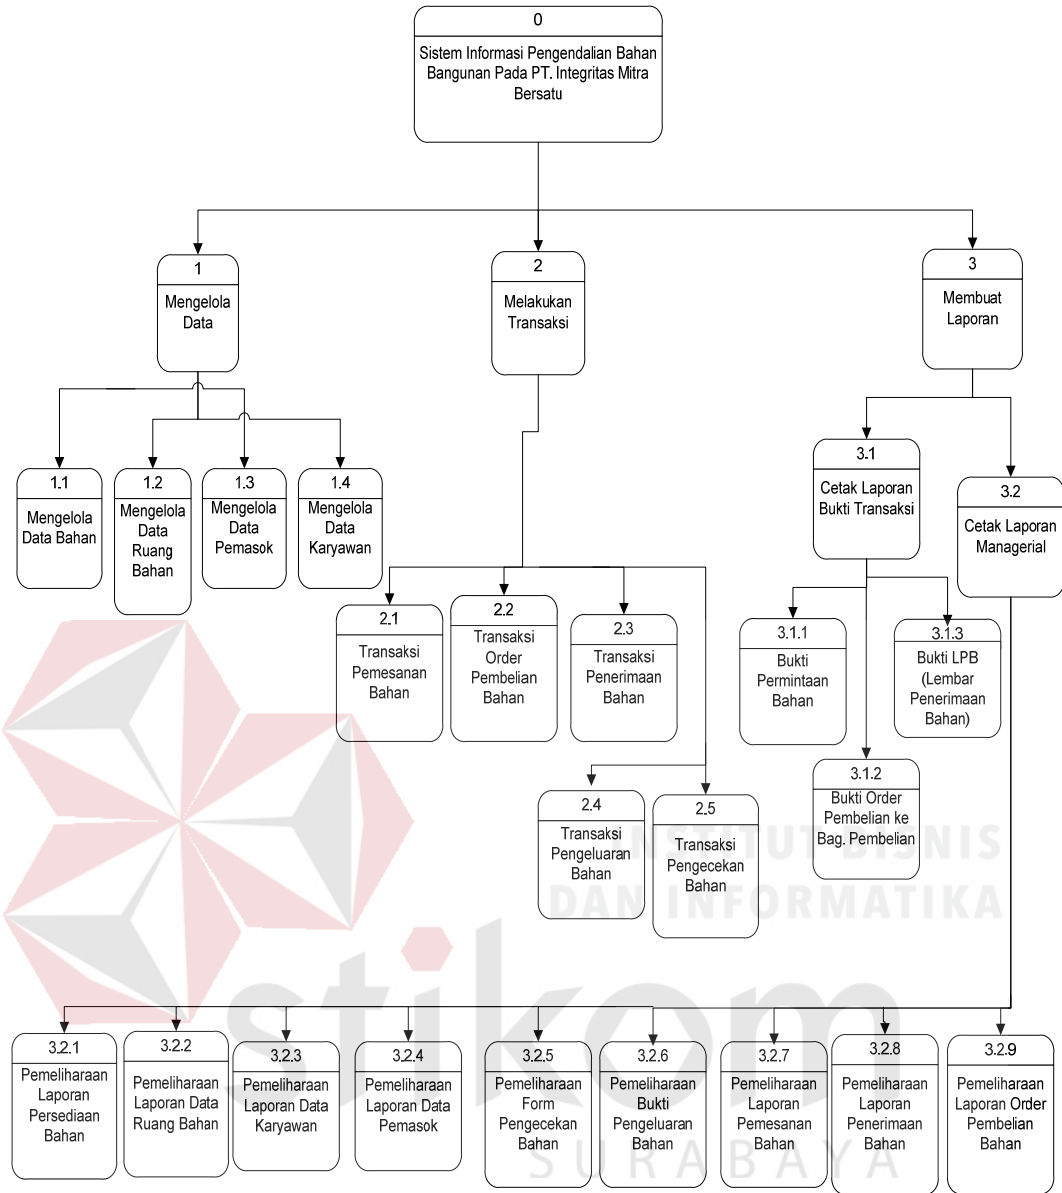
0
Sistem Informasi Pengendalian Bahan Bangunan Pada PT. Integritas Mitra Bersatu

1
Mengelola Data

2
Melakukan Transaksi

3
Membuat Laporan

1.1
Mengelola Data Bahan

1.2
Mengelola Data Ruang Bahan

1.3
Mengelola Data Pemasok

1.4
Mengelola Data Karyawan

2.1
Transaksi Pemesanan Bahan

2.2
Transaksi Order Pembelian Bahan

2.3
Transaksi Penerimaan Bahan

2.4
Transaksi Pengeluaran Bahan

2.5
Transaksi Pengecekan Bahan

3.1
Cetak Laporan Bukti Transaksi

3.2
Cetak Laporan Managerial

3.1.1
Bukti Permintaan Bahan

3.1.3
Bukti LPB (Lembar Penerimaan Bahan)

3.1.2
Bukti Order Pembelian ke Bag. Pembelian

INSTITUT BISNIS
DAN INFORMATIKA

stikom

3.2.1
Pemeliharaan Laporan Persediaan Bahan

3.2.2
Pemeliharaan Laporan Data Ruang Bahan

3.2.3
Pemeliharaan Laporan Data Karyawan

3.2.4
Pemeliharaan Laporan Data Pemasok

3.2.5
Pemeliharaan Form Pengecekan Bahan

3.2.6
Pemeliharaan Bukti Pengeluaran Bahan

3.2.7
Pemeliharaan Laporan Pemesanan Bahan

3.2.8
Pemeliharaan Laporan Penerimaan Bahan

3.2.9
Pemeliharaan Laporan Order Pembelian Bahan

SURABAYA